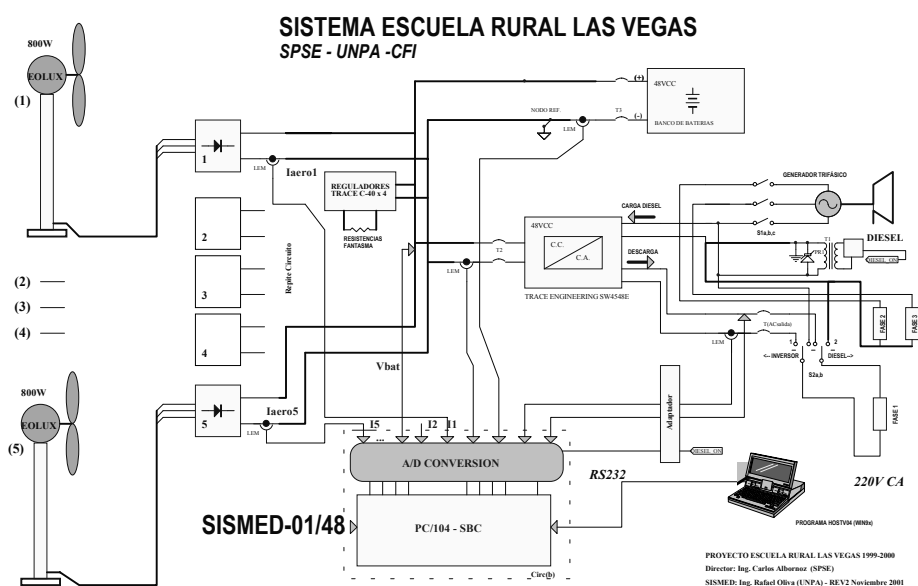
SISTEMA ESCUELA RURAL LAS VEGAS
SPSE - UNPA -CFI

800W
EOLUX
(1)

1
LEM
Iaero1

2
3
4
Repite Circuito

(2)
(3)
(4)

800W
EOLUX
(5)

5
LEM
Iaero5

REGULADORES
TRACE C-40 x 4
RESISTENCIAS
FANTASMA

NODO REF.
LEM
T3
(+)
(-)
48VCC
BANCO DE BATERIAS

48VCC
C.C.
C.A.
T2
LEM
TRACE ENGINEERING SW4548E
CARGA DIESEL
DESCARGA

GENERADOR TRIFÁSICO
S1a,b,c
T1
PR1
DIESEL
DIESEL_ON

FASE 2
FASE 3
T(ACsalida)
LEM
1
2
<-- INVERSOR
DIESEL-->
S2a,b
FASE 1

Vbat
I5
...
I2
I1
Adaptador
DIESEL_ON
A/D CONVERSION
RS232
220V CA

SISMED-01/48
PC/104 - SBC
Circ(b)

PROGRAMA HOSTV04 (WINbx)

PROYECTO ESCUELA RURAL LAS VEGAS 1999-2000
Director: Ing. Carlos Albornoz (SPSE)
SISMED: Ing. Rafael Oliva (UNPA) - REV2 Noviembre 2001